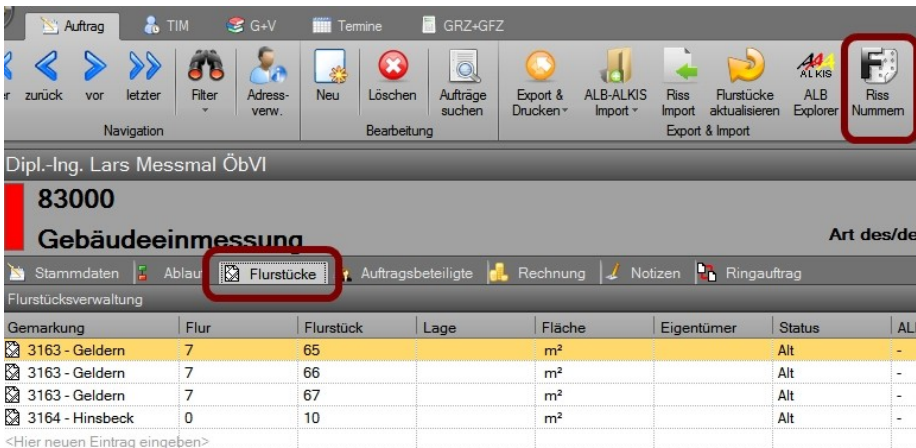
Auftrag TIM G+V Termine GRZ+GFZ

er zurück vor letzter Filter Adress-verw. Neu Löschen Aufträge suchen Export & Drucken Import ALB-ALKIS Import Riss Import Flurstücke aktualisieren ALB Explorer Riss Nummern

Navigation Bearbeitung Export & Import

Dipl.-Ing. Lars Messmal ÖbVI

83000

Gebäudeeinmessung

Art des/de

Stammdaten Ablau Flurstücke Auftragsbeteiligte Rechnung Notizen Ringauftrag

Flurstücksverwaltung

| Gemarkung | Flur | Flurstück | Lage | Fläche | Eigentümer | Status | AL |
|---|---|---|---|---|---|---|---|
| 3163 - Geldern | 7 | 65 | | m² | | Alt | - |
| 3163 - Geldern | 7 | 66 | | m² | | Alt | - |
| 3163 - Geldern | 7 | 67 | | m² | | Alt | - |
| 3164 - Hinsbeck | 0 | 10 | | m² | | Alt | - |

<Hier neuen Eintrag eingeben>